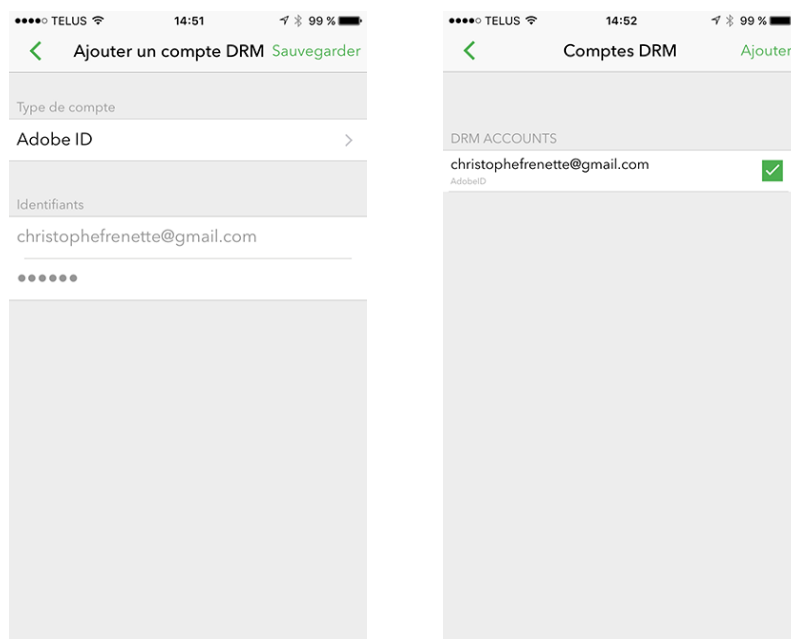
●●●●○ TELUS 14:51 99 %

< Ajouter un compte DRM Sauvegarder

Type de compte

Adobe ID >

Identifiants

christophefrenette@gmail.com

●●●●●●

●●●●○ TELUS 14:52 99 %

< Comptes DRM Ajouter

DRM ACCOUNTS

christophefrenette@gmail.com
AdobeID